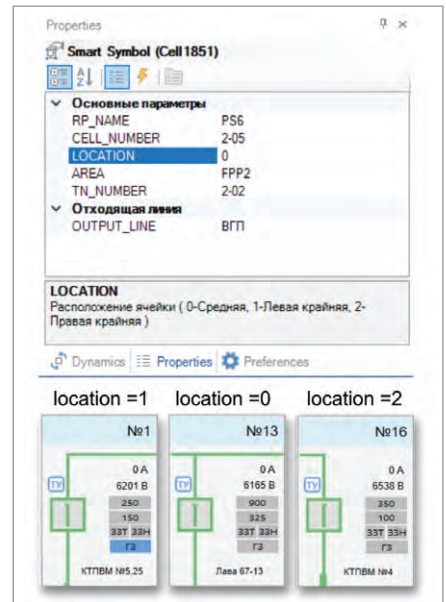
Properties

Smart Symbol (Cell1851)

Основные параметры
RP_NAME PS6
CELL_NUMBER 2-05
LOCATION 0
AREA FPP2
TN_NUMBER 2-02
Отходящая линия
OUTPUT_LINE ВГП

LOCATION
Расположение ячейки ( 0-Средняя, 1-Левая крайняя, 2-Правая крайняя )

Dynamics Properties Preferences

location =1 location =0 location =2

№1
ТУ
0 А
6201 В
250
150
ЗЗТ ЗЗН
ГЗ
КТПВМ №5,25

№13
ТУ
0 А
6165 В
900
325
ЗЗТ ЗЗН
ГЗ
Лава 67-13

№16
ТУ
0 А
6538 В
350
100
ЗЗТ ЗЗН
ГЗ
КТПВМ №4